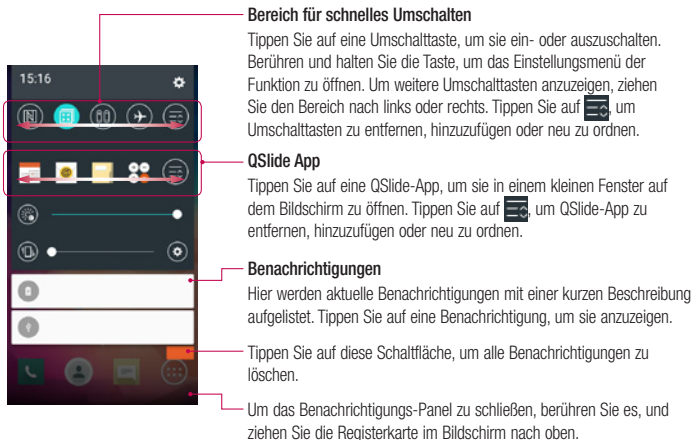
15:16

Bereich für schnelles Umschalten

Tippen Sie auf eine Umschalttaste, um sie ein- oder auszuschalten. Berühren und halten Sie die Taste, um das Einstellungsmenü der Funktion zu öffnen. Um weitere Umschalttasten anzuzeigen, ziehen Sie den Bereich nach links oder rechts. Tippen Sie auf , um Umschalttasten zu entfernen, hinzuzufügen oder neu zu ordnen.

QSlide App

Tippen Sie auf eine QSlide-App, um sie in einem kleinen Fenster auf dem Bildschirm zu öffnen. Tippen Sie auf , um QSlide-App zu entfernen, hinzuzufügen oder neu zu ordnen.

Benachrichtigungen

Hier werden aktuelle Benachrichtigungen mit einer kurzen Beschreibung aufgelistet. Tippen Sie auf eine Benachrichtigung, um sie anzuzeigen.

Tippen Sie auf diese Schaltfläche, um alle Benachrichtigungen zu löschen.

Um das Benachrichtigungs-Panel zu schließen, berühren Sie es, und ziehen Sie die Registerkarte im Bildschirm nach oben.